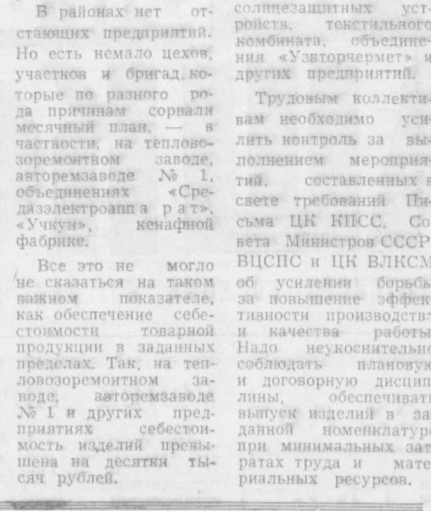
В районах нет отстающих предприятий. Но есть немало цехов, участков и бригад, которые по разного рода причинам сорвали месячный план, — в частности, на тепловозоремонтном заводе, авторемзаводе № 1, объединениях «Средазэлектроаппарат», «Учкун», кенафной фабрике.

Все это не могло не сказаться на таком важном показателе, как обеспечение себестоимости товарной продукции в заданных пределах. Так, на тепловозоремонтном заводе, авторемзаводе № 1 и других предприятиях себестоимость изделий превышена на десятки тысяч рублей.

солнцезащитных устройств, текстильного комбината, объединения «Узвторчермет» и других предприятий.

Трудовым коллективам необходимо усилить контроль за выполнением мероприятий, составленных в свете требований Письма ЦК КПСС, Совета Министров СССР, ВЦСПС и ЦК ВЛКСМ об усилении борьбы за повышение эффективности производства и качества работы. Надо неукоснительно соблюдать плановую и договорную дисциплины, обеспечивать выпуск изделий в заданной номенклатуре при минимальных затратах труда и материальных ресурсов.